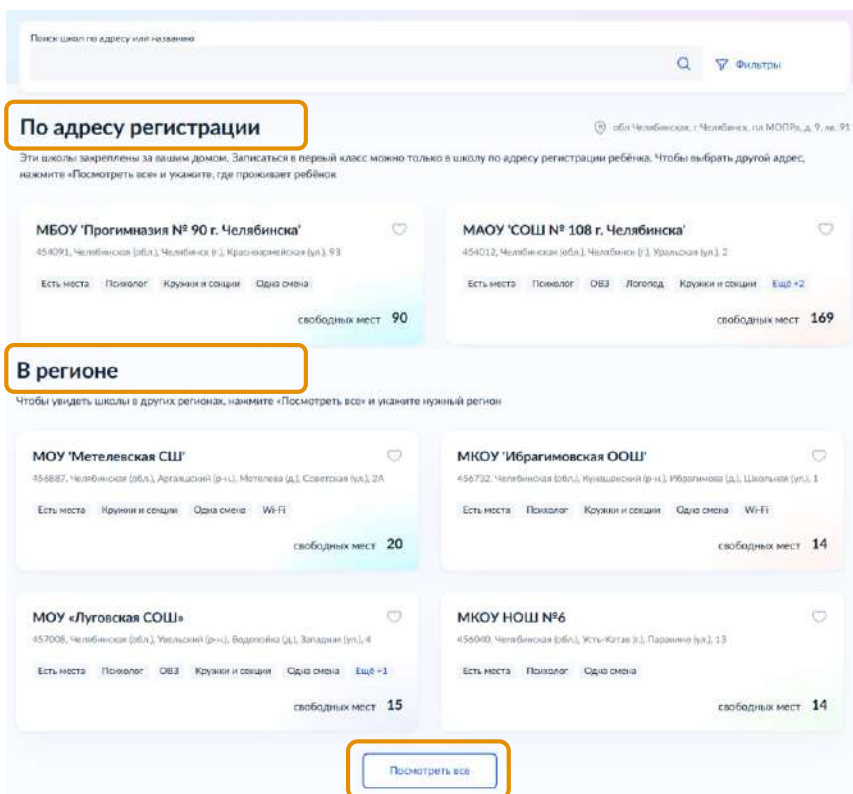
Поиск школ по адресу или названию

Фильтры

По адресу регистрации

обл Челябинская, г Челябинск, пл МОПРа, д. 9, кв. 91

Эти школы закреплены за вашим домом. Записаться в первый класс можно только в школу по адресу регистрации ребёнка. Чтобы выбрать другой адрес, нажмите «Посмотреть все» и укажите, где проживает ребёнок

МБОУ 'Прогимназия № 90 г. Челябинска'
454091, Челябинская (обл.), Челябинск (г.), Красноармейская (ул.), 93
Есть места Психолог Кружки и секции Одна смена
свободных мест 90

МАОУ 'СОШ № 108 г. Челябинска'
454012, Челябинская (обл.), Челябинск (г.), Уральская (ул.), 2
Есть места Психолог ОВЗ Логопед Кружки и секции Ещё +2
свободных мест 169

В регионе

Чтобы увидеть школы в других регионах, нажмите «Посмотреть все» и укажите нужный регион

МОУ 'Метелевская СШ'
456887, Челябинская (обл.), Аргаяшский (р-н), Метелева (д.), Советская (ул.), 2А
Есть места Кружки и секции Одна смена Wi-Fi
свободных мест 20

МКОУ 'Ибрагимовская ООШ'
456732, Челябинская (обл.), Кунашакский (р-н), Ибрагимова (д.), Школьная (ул.), 1
Есть места Психолог Кружки и секции Одна смена Wi-Fi
свободных мест 14

МОУ «Луговская СОШ»
457008, Челябинская (обл.), Увельский (р-н), Водопойка (д.), Западная (ул.), 4
Есть места Психолог ОВЗ Кружки и секции Одна смена Ещё +1
свободных мест 15

МКОУ НОШ №6
456040, Челябинская (обл.), Усть-Катав (г.), Паранино (ул.), 13
Есть места Психолог Одна смена
свободных мест 14

Посмотреть все